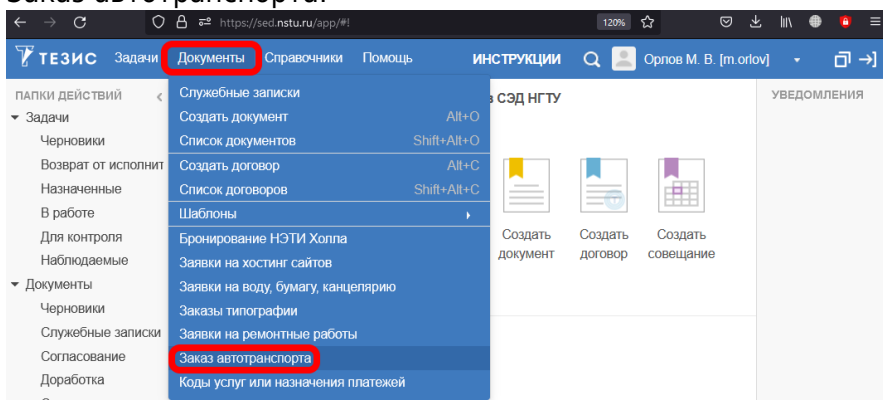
Заказ автотранспорта.

https://sed.nstu.ru/app/#!

120%

ТЕЗИС Задачи Документы Справочники Помощь ИНСТРУКЦИИ Орлов М. В. [m.orlov]

ПАПКИ ДЕЙСТВИЙ
Задачи
Черновики
Возврат от исполнит
Назначенные
В работе
Для контроля
Наблюдаемые
Документы
Черновики
Служебные записки
Согласование
Доработка

Служебные записки
Создать документ Alt+O
Список документов Shift+Alt+O
Создать договор Alt+C
Список договоров Shift+Alt+C
Шаблоны
Бронирование НЭТИ Холла
Заявки на хостинг сайтов
Заявки на воду, бумагу, канцелярию
Заказы типографии
Заявки на ремонтные работы
Заказ автотранспорта
Коды услуг или назначения платежей

а СЭД НГТУ

Создать документ
Создать договор
Создать совещание

УВЕДОМЛЕНИЯ